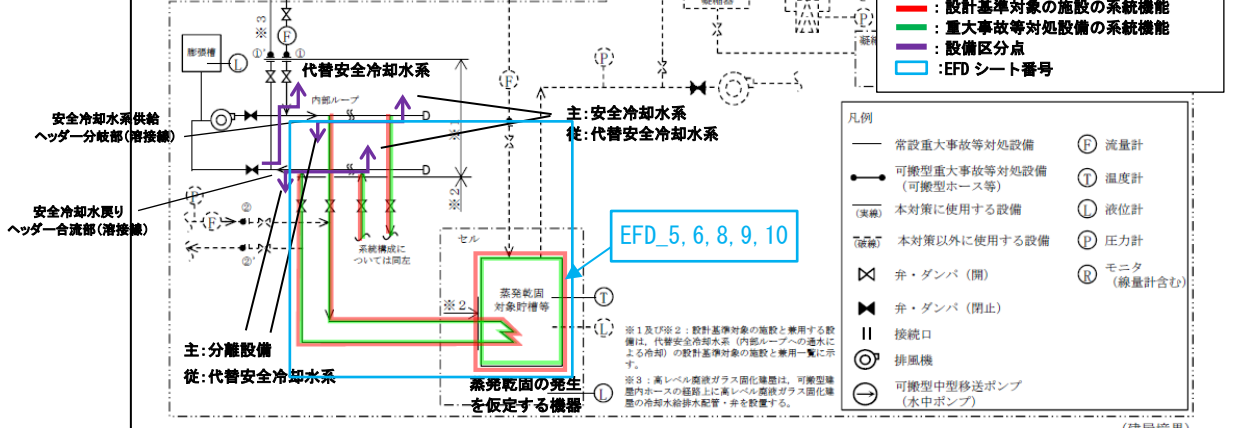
：設計基準対象の施設の系統機能
：重大事故等対処設備の系統機能
：設備区分点
：EFD シート番号

代替安全冷却水系
膨張槽
内部ループ
安全冷却水系供給ヘッダー分岐部(溶接線)
主：安全冷却水系
従：代替安全冷却水系
安全冷却水戻りヘッダー合流部(溶接線)
系統構成については同左
セル
蒸発乾固対象貯槽等
※2
EFD_5, 6, 8, 9, 10
主：分離設備
従：代替安全冷却水系
蒸発乾固の発生を仮定する機器

凡例
常設重大事故等対処設備
可搬型重大事故等対処設備（可搬型ホース等）
(実線) 本対策に使用する設備
(破線) 本対策以外に使用する設備
弁・ダンパ（開）
弁・ダンパ（閉止）
接続口
排風機
可搬型中型移送ポンプ（水中ポンプ）
F 流量計
T 温度計
L 液位計
P 圧力計
R モニタ（線量計含む）

※1及び※2：設計基準対象の施設と兼用する設備は、代替安全冷却水系（内部ループへの通水による冷却）の設計基準対象の施設と兼用一覧に示す。
※3：高レベル廃液ガラス固化建屋は，可搬型建屋内ホースの経路上に高レベル廃液ガラス固化建屋の冷却水給排水配管・弁を設置する。